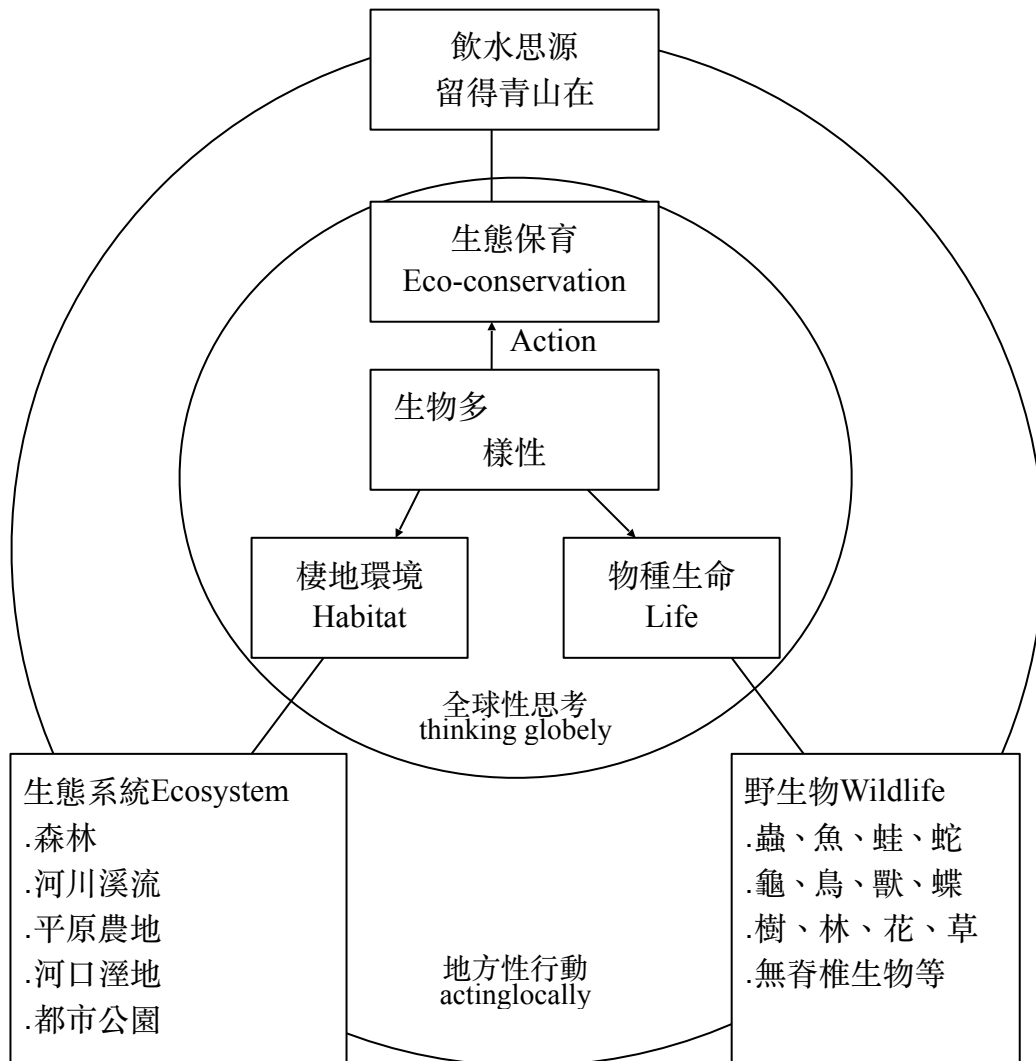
飲水思源
留得青山在

生態保育
Eco-conservation

Action

生物多
樣性

棲地環境
Habitat

物種生命
Life

全球性思考
thinking globely

生態系統Ecosystem
.森林
.河川溪流
.平原農地
.河口溼地
.都市公園

地方性行動
actinglocally

野生物Wildlife
.蟲、魚、蛙、蛇
.龜、鳥、獸、蝶
.樹、林、花、草
.無脊椎生物等